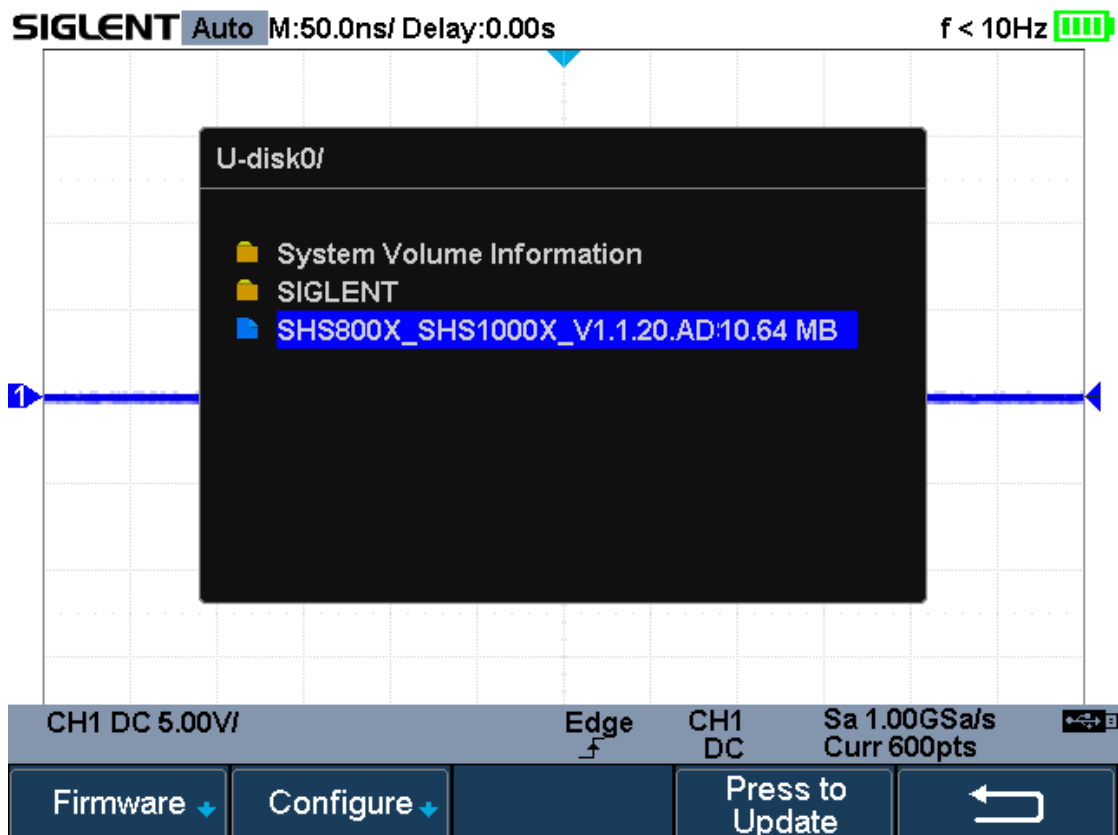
SIGLENT Auto M:50.0ns/ Delay:0.00s f < 10Hz

U-disk0/

System Volume Information
SIGLENT
SHS800X_SHS1000X_V1.1.20.AD 10.64 MB

1

CH1 DC 5.00V/ Edge CH1 DC Sa 1.00GSa/s Curr 600pts

Firmware Configure Press to Update